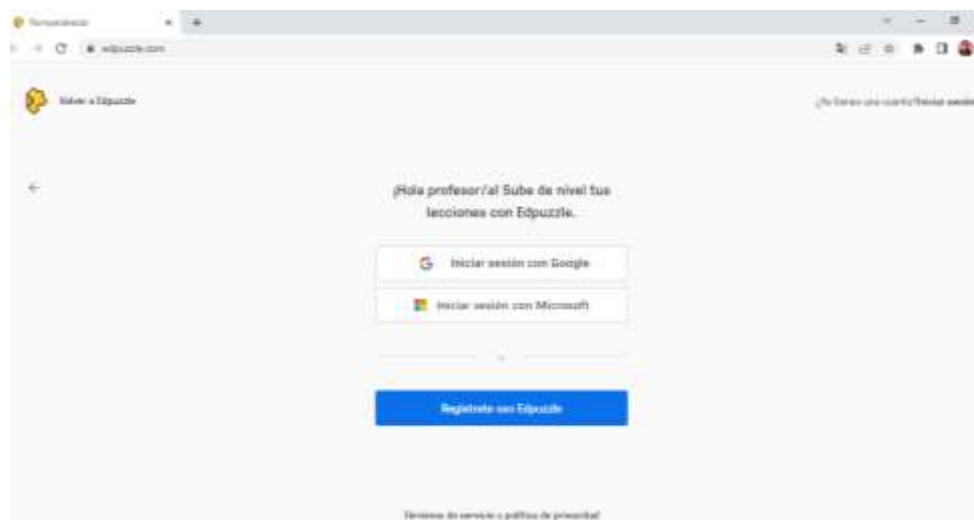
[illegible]

edpuzzle.com

Volver a Edpuzzle

¿Ya tienes una cuenta? Iniciar sesión

¡Hola profesor/a! Sube de nivel tus lecciones con Edpuzzle.

Iniciar sesión con Google

Iniciar sesión con Microsoft

o

Regístrate con Edpuzzle

Términos de servicio y política de privacidad